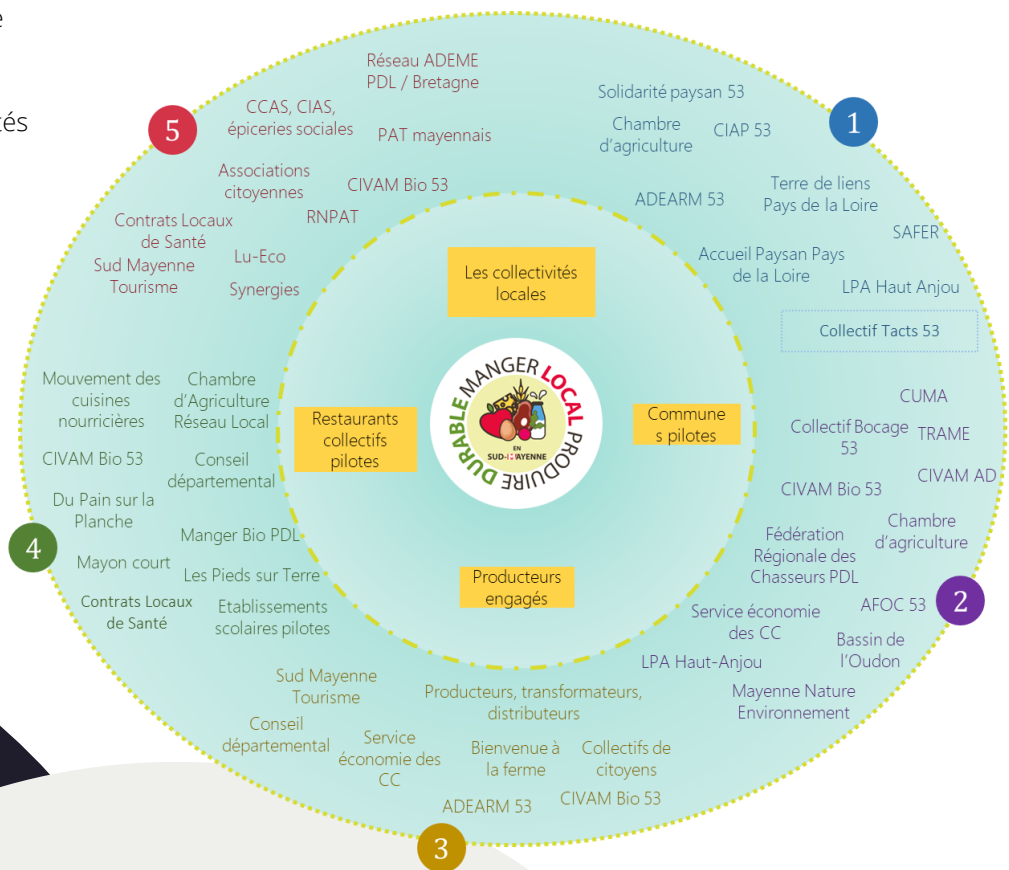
e

tés

5

Réseau ADEME PDL / Bretagne

CCAS, CIAS, épiceries sociales

PAT mayennais

Associations citoyennes

CIVAM Bio 53

RNPAT

Contrats Locaux de Santé

Sud Mayenne Tourisme

Lu-Eco

Synergies

1

Solidarité paysan 53

Chambre d'agriculture

CIAP 53

ADEARM 53

Terre de liens Pays de la Loire

SAFER

Accueil Paysan Pays de la Loire

LPA Haut Anjou

Collectif Tacts 53

Les collectivités locales

Restaurants collectifs pilotes

MANGER LOCAL PRODUIRE DURABLE EN SUD-MAYENNE

Commune s pilotes

Producteurs engagés

4

Mouvement des cuisines nourricières

Chambre d'Agriculture Réseau Local

CIVAM Bio 53

Conseil départemental

Du Pain sur la Planche

Manger Bio PDL

Mayon court

Les Pieds sur Terre

Contrats Locaux de Santé

Etablissements scolaires pilotes

CUMA

Collectif Bocage 53

TRAME

CIVAM AD

CIVAM Bio 53

Fédération Régionale des Chasseurs PDL

Chambre d'agriculture

2

Service économie des CC

AFOC 53

Bassin de l'Oudon

LPA Haut-Anjou

Mayenne Nature Environnement

Sud Mayenne Tourisme

Producteurs, transformateurs, distributeurs

Conseil départemental

Service économie des CC

Bienvenue à la ferme

Collectifs de citoyens

ADEARM 53

CIVAM Bio 53

3